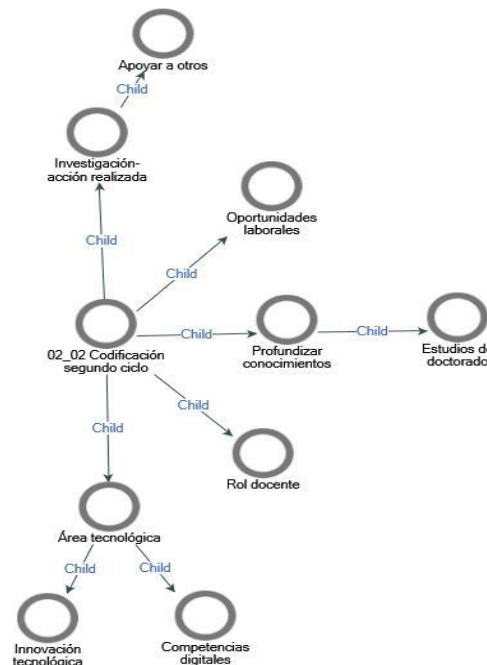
Apoyar a otros

Child

Investigación-acción realizada

Oportunidades laborales

Child

Child

02_02 Codificación segundo ciclo

Child

Profundizar conocimientos

Child

Estudios de doctorado

Child

Child

Rol docente

Área tecnológica

Child

Child

Innovación tecnológica

Competencias digitales